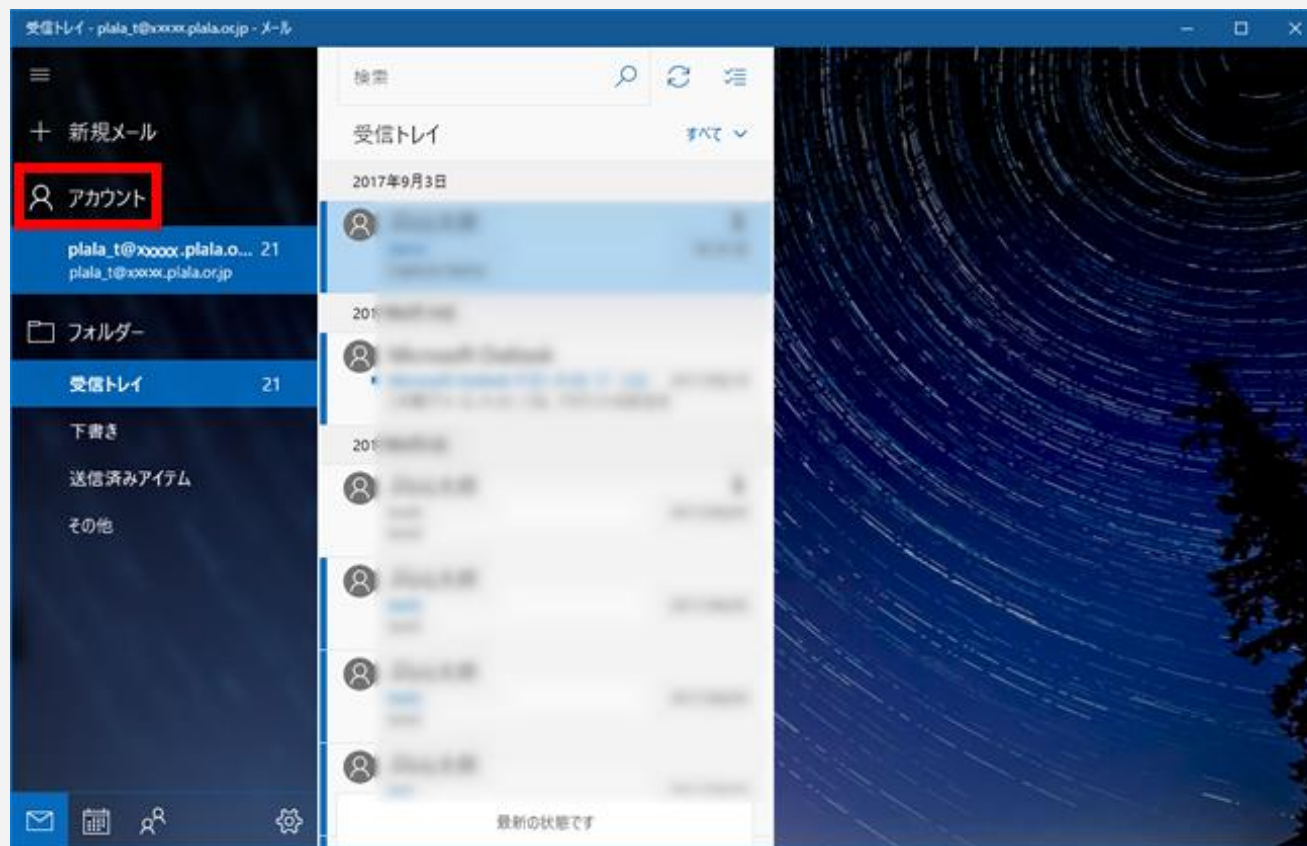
受信トレイ - plala_t@xxxxx.plala.or.jp - メール

新規メール

アカウント

plala_t@xxxxx.plala.o... 21
plala_t@xxxxx.plala.or.jp

フォルダー

受信トレイ 21

下書き

送信済みアイテム

その他

検索

受信トレイ

すべて

2017年9月3日

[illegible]

201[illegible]

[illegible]

201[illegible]

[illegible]

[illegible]

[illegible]

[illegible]

最新の状態です